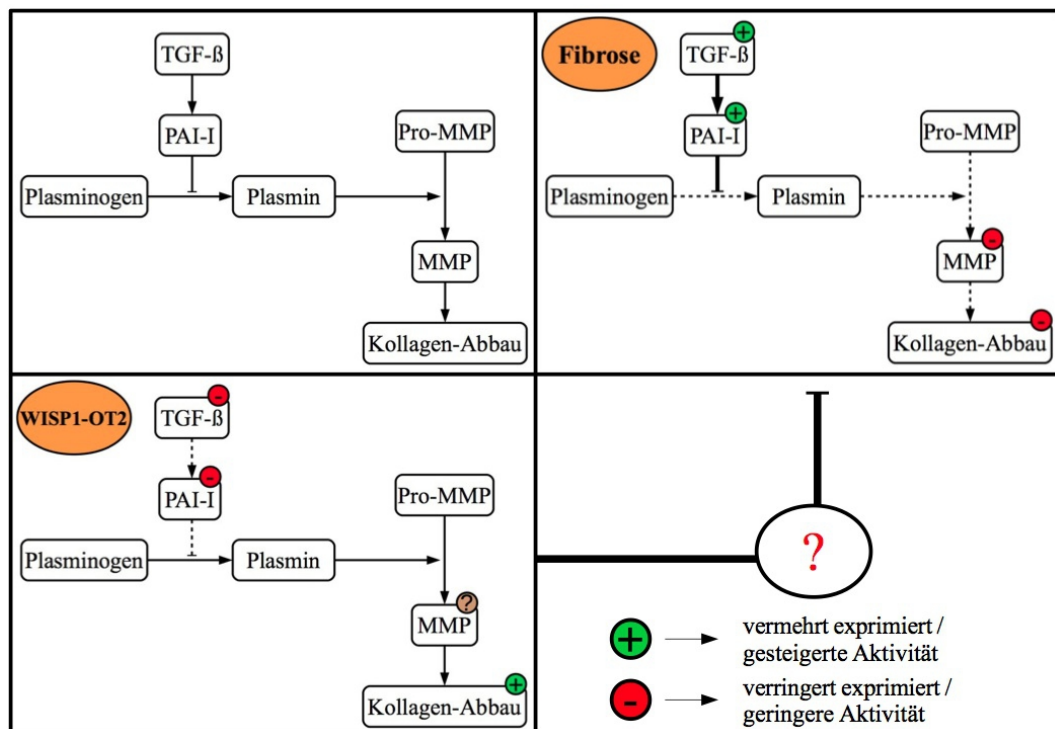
TGF-ß
PAI-I
Pro-MMP
Plasminogen
Plasmin
MMP
Kollagen-Abbau

Fibrose
TGF-ß +
PAI-I +
Pro-MMP
Plasminogen
Plasmin
MMP -
Kollagen-Abbau -

WISP1-OT2
TGF-ß -
PAI-I -
Pro-MMP
Plasminogen
Plasmin
MMP ?
Kollagen-Abbau +

?

+ vermehrt exprimiert / gesteigerte Aktivität
- verringert exprimiert / geringere Aktivität